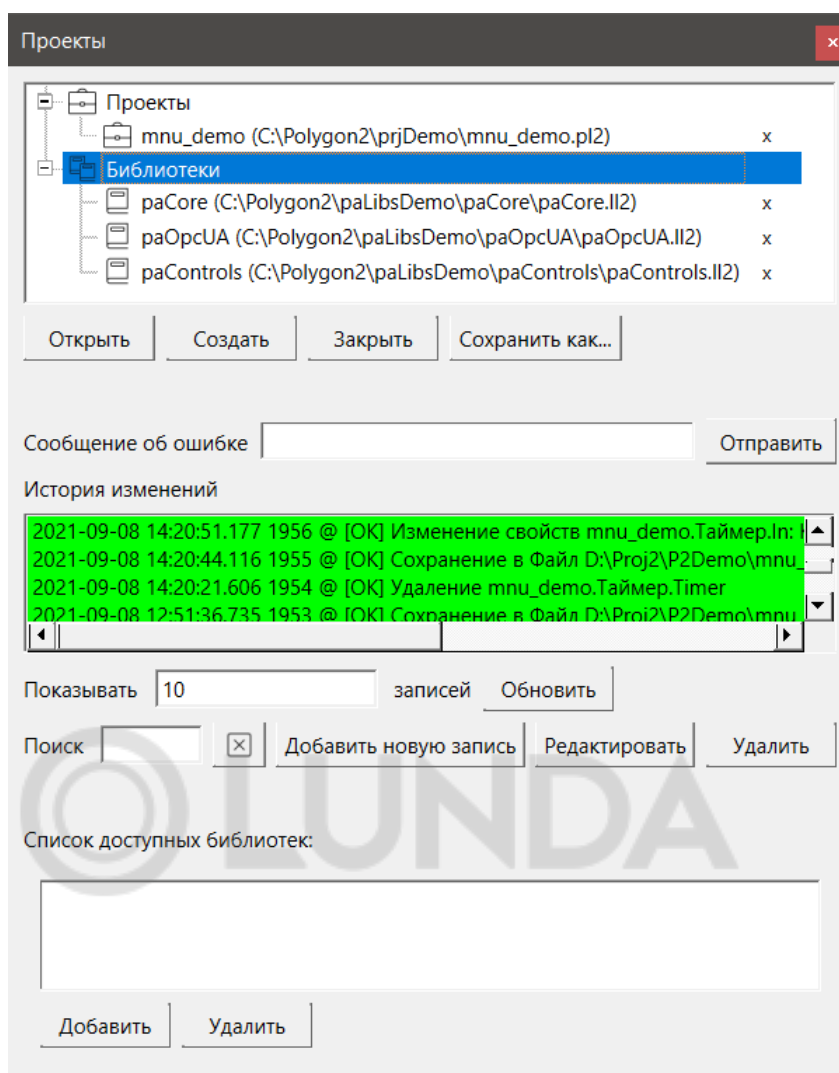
Проекты

Проекты
mnu_demo (C:\Polygon2\prjDemo\mnu_demo.pl2) x
Библиотеки
paCore (C:\Polygon2\paLibsDemo\paCore\paCore.ll2) x
paOpcUA (C:\Polygon2\paLibsDemo\paOpcUA\paOpcUA.ll2) x
paControls (C:\Polygon2\paLibsDemo\paControls\paControls.ll2) x

Открыть Создать Закрыть Сохранить как...

Сообщение об ошибке Отправить

История изменений

2021-09-08 14:20:51.177 1956 @ [OK] Изменение свойств mnu_demo.Таймер.In: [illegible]
2021-09-08 14:20:44.116 1955 @ [OK] Сохранение в Файл D:\Proj2\P2Demo\mnu_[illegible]
2021-09-08 14:20:21.606 1954 @ [OK] Удаление mnu_demo.Таймер.Timer
2021-09-08 12:51:36.735 1953 @ [OK] Сохранение в Файл D:\Proj2\P2Demo\mnu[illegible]

Показывать 10 записей Обновить

Поиск Добавить новую запись Редактировать Удалить

LUNDA

Список доступных библиотек:

Добавить Удалить